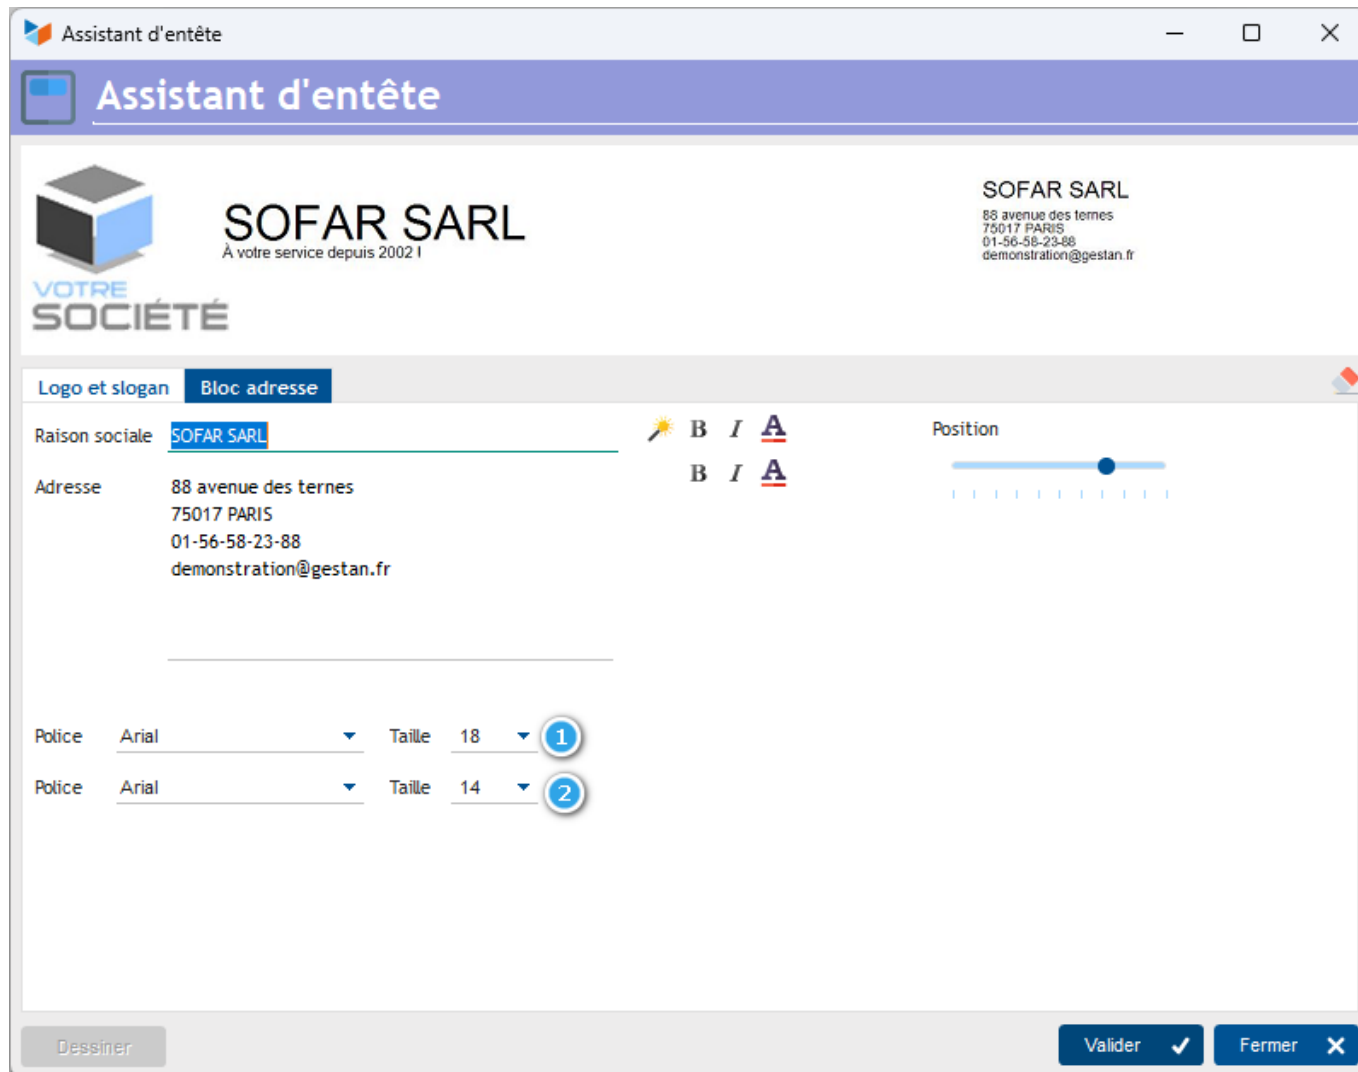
Assistant d'entête

Assistant d'entête

VOTRE SOCIÉTÉ

SOFAR SARL
À votre service depuis 2002 !

SOFAR SARL
88 avenue des ternes
75017 PARIS
01-56-58-23-88
demonstration@gestan.fr

Logo et slogan
Bloc adresse

Raison sociale SOFAR SARL

B I A
B I A

Position

Adresse 88 avenue des ternes
75017 PARIS
01-56-58-23-88
demonstration@gestan.fr

Police Arial Taille 18 1
Police Arial Taille 14 2

Dessiner
Valider
Fermer